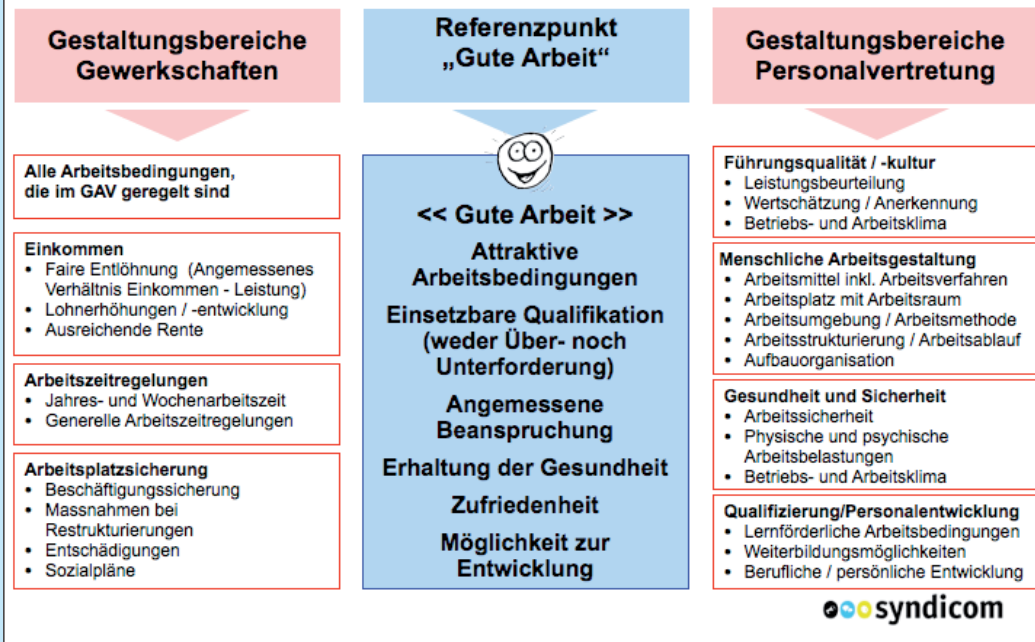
Gestaltungsbereiche Gewerkschaften

Alle Arbeitsbedingungen, die im GAV geregelt sind

Einkommen
• Faire Entlöhnung (Angemessenes Verhältnis Einkommen - Leistung)
• Lohnerhöhungen / -entwicklung
• Ausreichende Rente

Arbeitszeitregelungen
• Jahres- und Wochenarbeitszeit
• Generelle Arbeitszeitregelungen

Arbeitsplatzsicherung
• Beschäftigungssicherung
• Massnahmen bei Restrukturierungen
• Entschädigungen
• Sozialpläne

Referenzpunkt „Gute Arbeit“

<< Gute Arbeit >>

Attraktive Arbeitsbedingungen

Einsetzbare Qualifikation (weder Über- noch Unterforderung)

Angemessene Beanspruchung

Erhaltung der Gesundheit

Zufriedenheit

Möglichkeit zur Entwicklung

Gestaltungsbereiche Personalvertretung

Führungsqualität / -kultur
• Leistungsbeurteilung
• Wertschätzung / Anerkennung
• Betriebs- und Arbeitsklima

Menschliche Arbeitsgestaltung
• Arbeitsmittel inkl. Arbeitsverfahren
• Arbeitsplatz mit Arbeitsraum
• Arbeitsumgebung / Arbeitsmethode
• Arbeitsstrukturierung / Arbeitsablauf
• Aufbauorganisation

Gesundheit und Sicherheit
• Arbeitssicherheit
• Physische und psychische Arbeitsbelastungen
• Betriebs- und Arbeitsklima

Qualifizierung/Personalentwicklung
• Lernförderliche Arbeitsbedingungen
• Weiterbildungsmöglichkeiten
• Berufliche / persönliche Entwicklung

syndicom